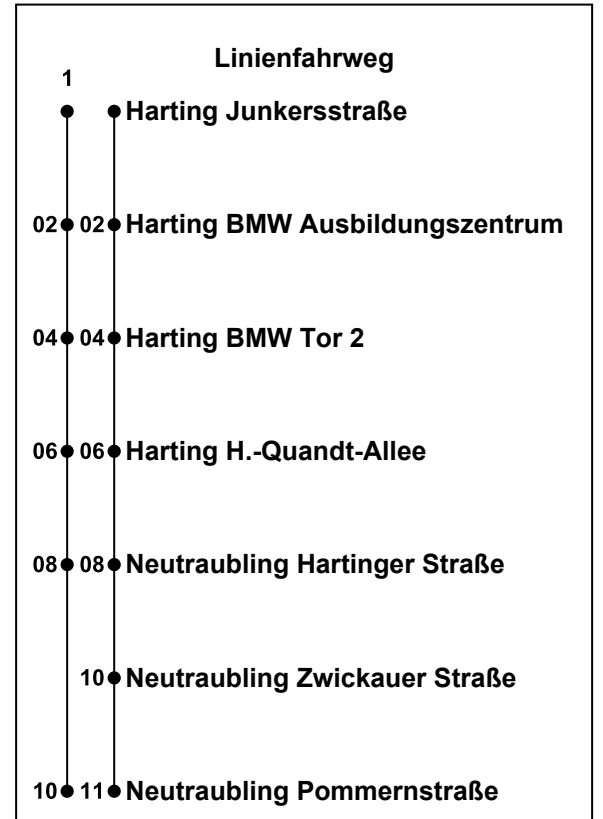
Linienfahrweg

1

Harting Junkersstraße

02 02 Harting BMW Ausbildungszentrum

04 04 Harting BMW Tor 2

06 06 Harting H.-Quandt-Allee

08 08 Neutraubling Hartinger Straße

10 Neutraubling Zwickauer Straße

10 11 Neutraubling Pommernstraße